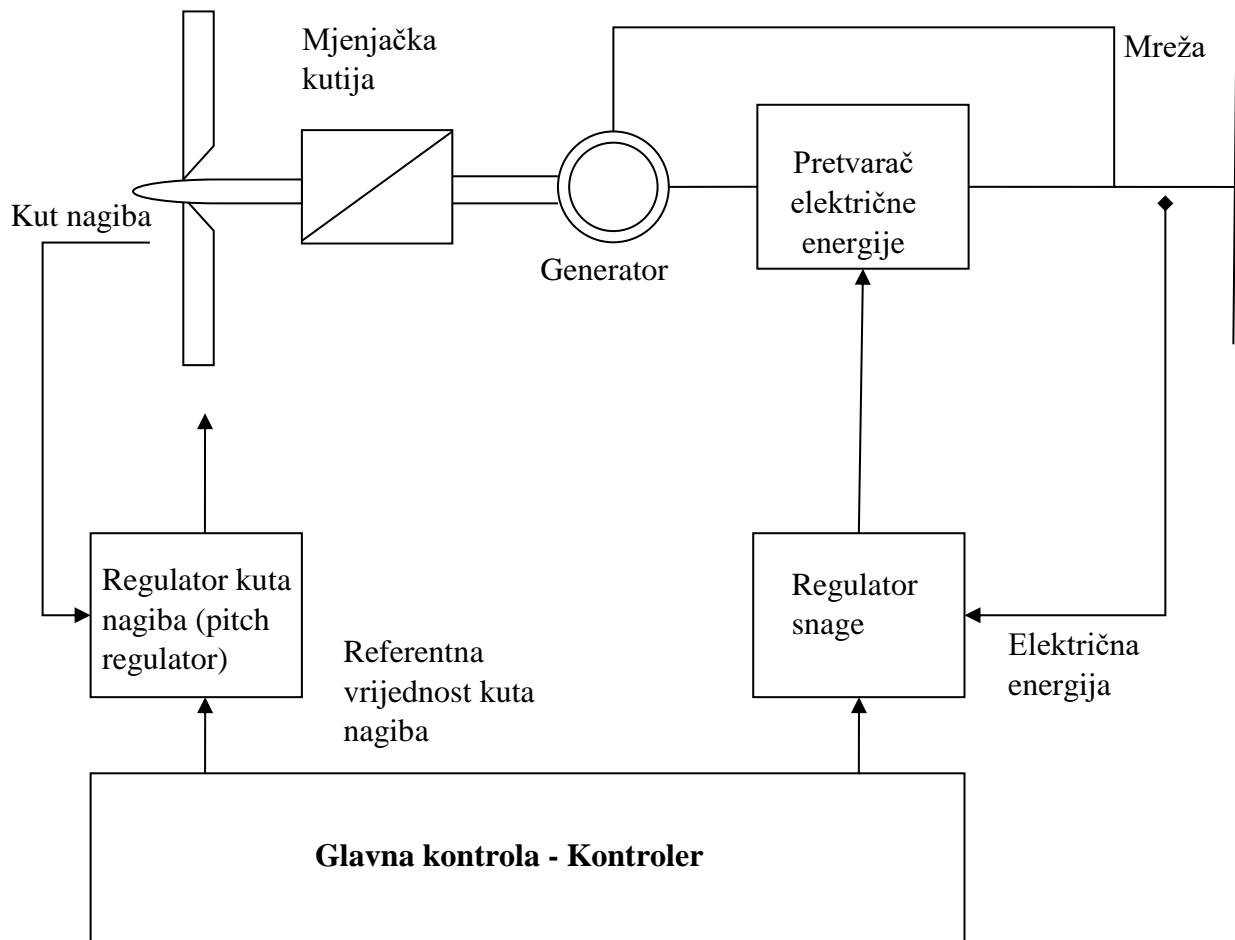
Mjenjačka kutija

Mreža

Kut nagiba

Pretvarač električne energije

Generator

Regulator kuta nagiba (pitch regulator)

Referentna vrijednost kuta nagiba

Regulator snage

Električna energija

Glavna kontrola - Kontroler